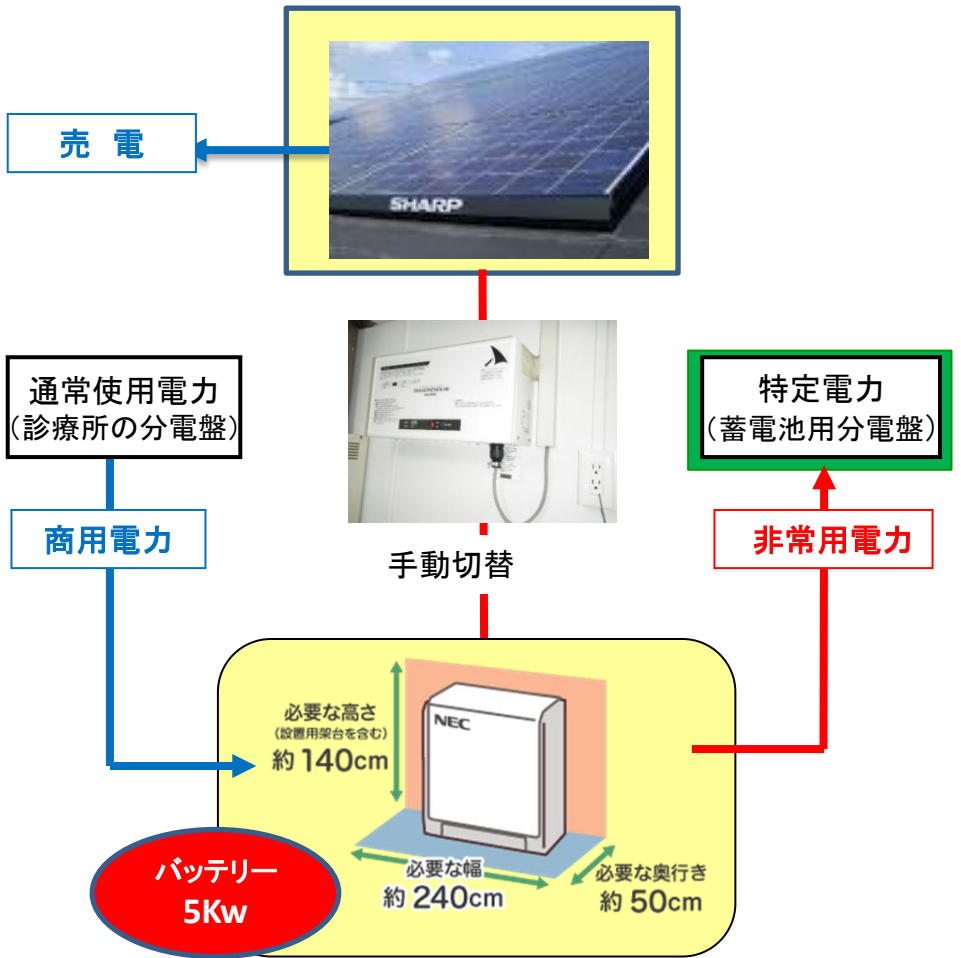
売 電

SHARP

通常使用電力
（診療所の分電盤）

特定電力
（蓄電池用分電盤）

商用電力

手動切替

非常用電力

必要な高さ
（設置用架台を含む）
約 140cm

NEC

必要な幅
約 240cm

必要な奥行き
約 50cm

バッテリー
5Kw